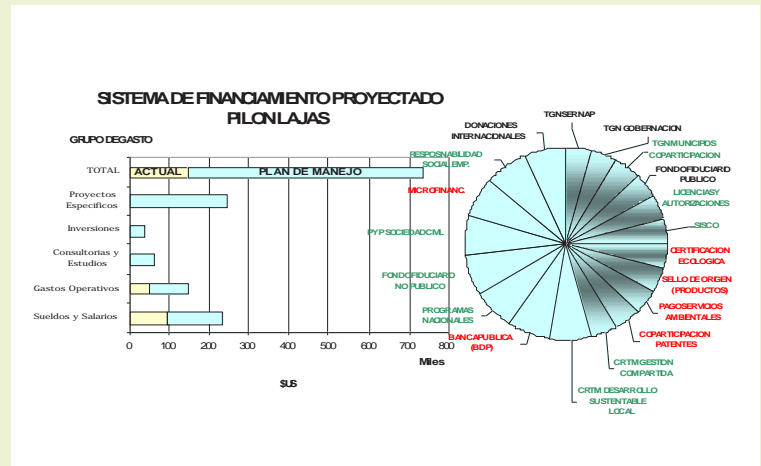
SISTEMA DE FINANCIAMIENTO PROYECTADO
PILON LAJAS

GRUPO DE GASTO

TOTAL
ACTUAL
PLAN DE MANEJO
Proyectos Especificos
Inversiones
Consultorias y Estudios
Gastos Operativos
Sueldos y Salarios

0 100 200 300 400 500 600 700 800
Miles

$US

DONACIONES INTERNACIONALES
TGN SERNAP
TGN GOBERNACION
TGN MUNICIPIOS COPARTICIPACION
FONDO FIDUCIARIO PUBLICO
LICENCIAS Y AUTORIZACIONES
SISCO
CERTIFICACION ECOLOGICA
SELLO DE ORIGEN (PRODUCTOS)
PAGO SERVICIOS AMBIENTALES
COPARTICIPACION PATENTES
CRTM GESTION COMPARTIDA
CRTM DESARROLLO SUSTENTABLE LOCAL
BANCA PUBLICA (BDP)
PROGRAMAS NACIONALES
FONDO FIDUCIARIO NO PUBLICO
PYP SOCIEDAD CML
MICROFINANC.
RESPOSNABILIDAD SOCIAL EMP.